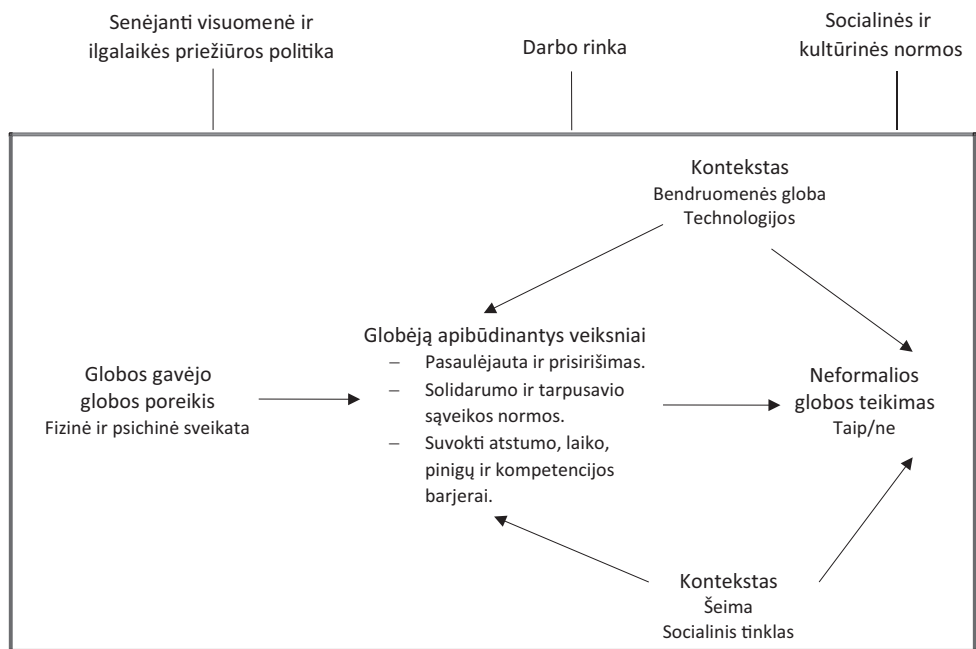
Senėjanti visuomenė ir ilgalaikės priežiūros politika

Darbo rinka

Socialinės ir kultūrinės normos

Kontekstas
Bendruomenės globa
Technologijos

Globėją apibūdinantys veiksniai
– Pasaulėjauta ir prisirišimas.
– Solidarumo ir tarpusavio sąveikos normos.
– Suvokti atstumo, laiko, pinigų ir kompetencijos barjerai.

Globos gavėjo globos poreikis
Fizinė ir psichinė sveikata

Neformalios globos teikimas
Taip/ne

Kontekstas
Šeima
Socialinis tinklas